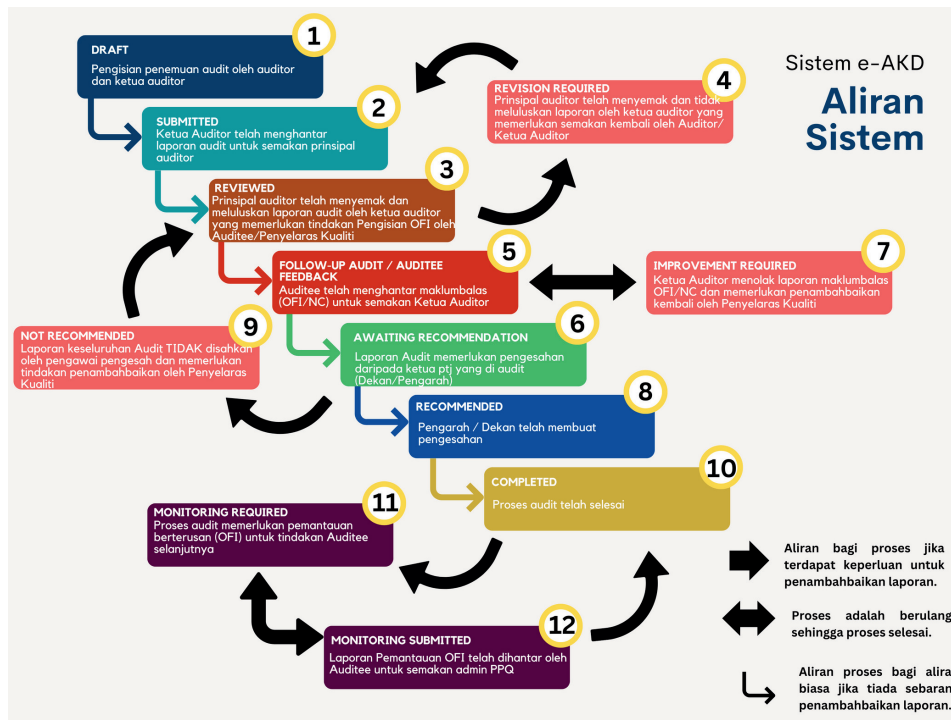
Sistem e-AKD

Aliran Sistem

1

DRAFT

Pengisian penemuan audit oleh auditor dan ketua auditor

2

SUBMITTED

Ketua Auditor telah menghantar laporan audit untuk semakan prinsipal auditor

3

REVIEWED

Prinsipal auditor telah menyemak dan meluluskan laporan audit oleh ketua auditor yang memerlukan tindakan Pengisian OFI oleh Auditee/Penyelaras Kualiti

4

REVISION REQUIRED

Prinsipal auditor telah menyemak dan tidak meluluskan laporan oleh ketua auditor yang memerlukan semakan kembali oleh Auditor/ Ketua Auditor

5

FOLLOW-UP AUDIT / AUDITEE FEEDBACK

Auditee telah menghantar maklumbalas (OFI/NC) untuk semakan Ketua Auditor

7

IMPROVEMENT REQUIRED

Ketua Auditor menolak laporan maklumbalas OFI/NC dan memerlukan penambahbaikan kembali oleh Penyelaras Kualiti

9

NOT RECOMMENDED

Laporan keseluruhan Audit TIDAK disahkan oleh pengawai pengesah dan memerlukan tindakan penambahbaikan oleh Penyelaras Kualiti

6

AWAITING RECOMMENDATION

Laporan Audit memerlukan pengesahan daripada ketua ptj yang di audit (Dekan/Pengarah)

8

RECOMMENDED

Pengarah / Dekan telah membuat pengesahan

10

COMPLETED

Proses audit telah selesai

11

MONITORING REQUIRED

Proses audit memerlukan pemantauan berterusan (OFI) untuk tindakan Auditee selanjutnya

12

MONITORING SUBMITTED

Laporan Pemantauan OFI telah dihantar oleh Auditee untuk semakan admin PPQ

Aliran bagi proses jika terdapat keperluan untuk penambahbaikan laporan.

Proses adalah berulang sehingga proses selesai.

Aliran proses bagi aliran biasa jika tiada sebaran penambahbaikan laporan.